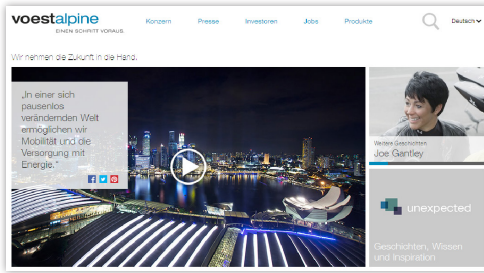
voestalpine
EINEN SCHRITT VORAUS.

Konzern Presse Investoren Jobs Produkte

Deutsch

Wir nehmen die Zukunft in die Hand.

„In einer sich pausenlos verändernden Welt ermöglichen wir Mobilität und die Versorgung mit Energie."

Weitere Geschichten:
Joe Gantley

unexpected

Geschichten, Wissen und Inspiration